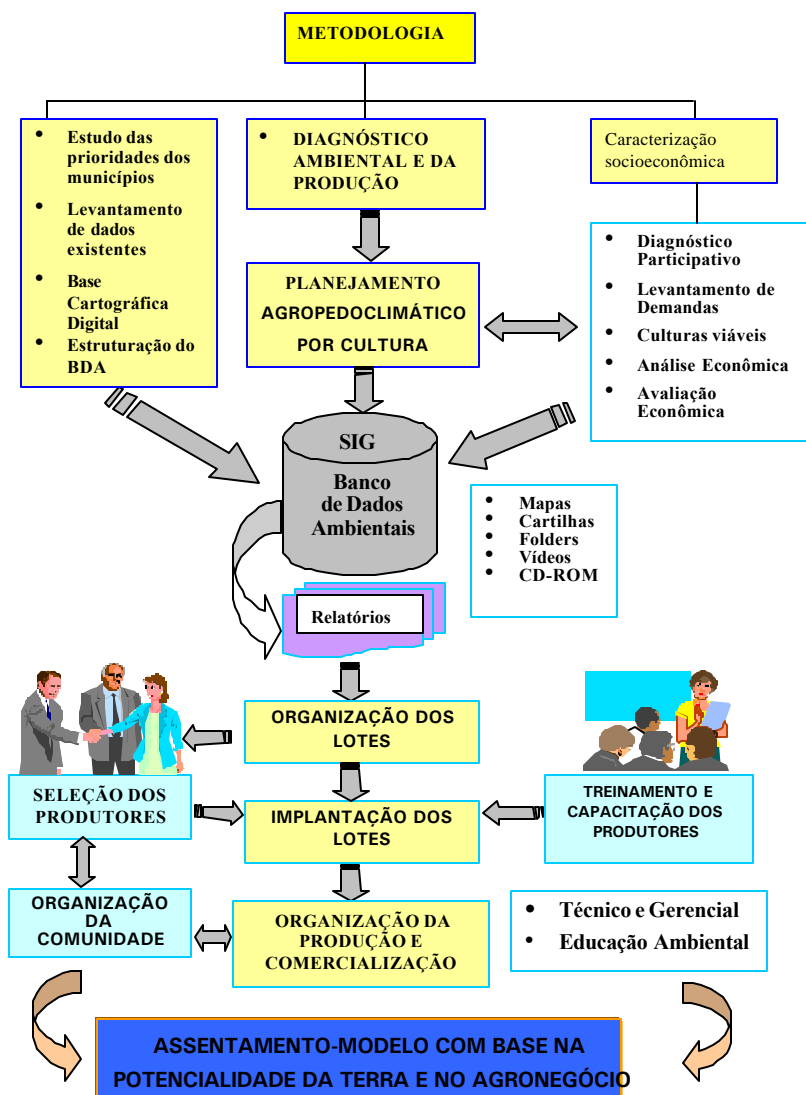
METODOLOGIA

- Estudo das prioridades dos municípios
- Levantamento de dados existentes
- Base Cartográfica Digital
- Estruturação do BDA

- DIAGNÓSTICO AMBIENTAL E DA PRODUÇÃO

Caracterização socioeconômica

- Diagnóstico Participativo
- Levantamento de Demandas
- Culturas viáveis
- Análise Econômica
- Avaliação Econômica

PLANEJAMENTO AGROPEDOCLIMÁTICO POR CULTURA

SIG
Banco de Dados Ambientais

- Mapas
- Cartilhas
- Folders
- Vídeos
- CD-ROM

Relatórios

ORGANIZAÇÃO DOS LOTES

SELEÇÃO DOS PRODUTORES

IMPLANTAÇÃO DOS LOTES

TREINAMENTO E CAPACITAÇÃO DOS PRODUTORES

ORGANIZAÇÃO DA COMUNIDADE

ORGANIZAÇÃO DA PRODUÇÃO E COMERCIALIZAÇÃO

- Técnico e Gerencial
- Educação Ambiental

ASSENTAMENTO-MODELO COM BASE NA POTENCIALIDADE DA TERRA E NO AGRONEGÓCIO